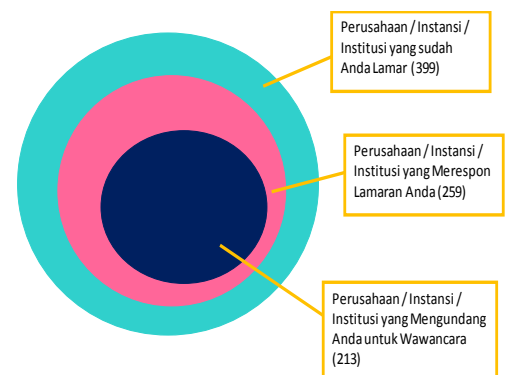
Perusahaan / Instansi / Institusi yang sudah Anda Lamar (399)

Perusahaan / Instansi / Institusi yang Merespon Lamaran Anda (259)

Perusahaan / Instansi / Institusi yang Mengundang Anda untuk Wawancara (213)